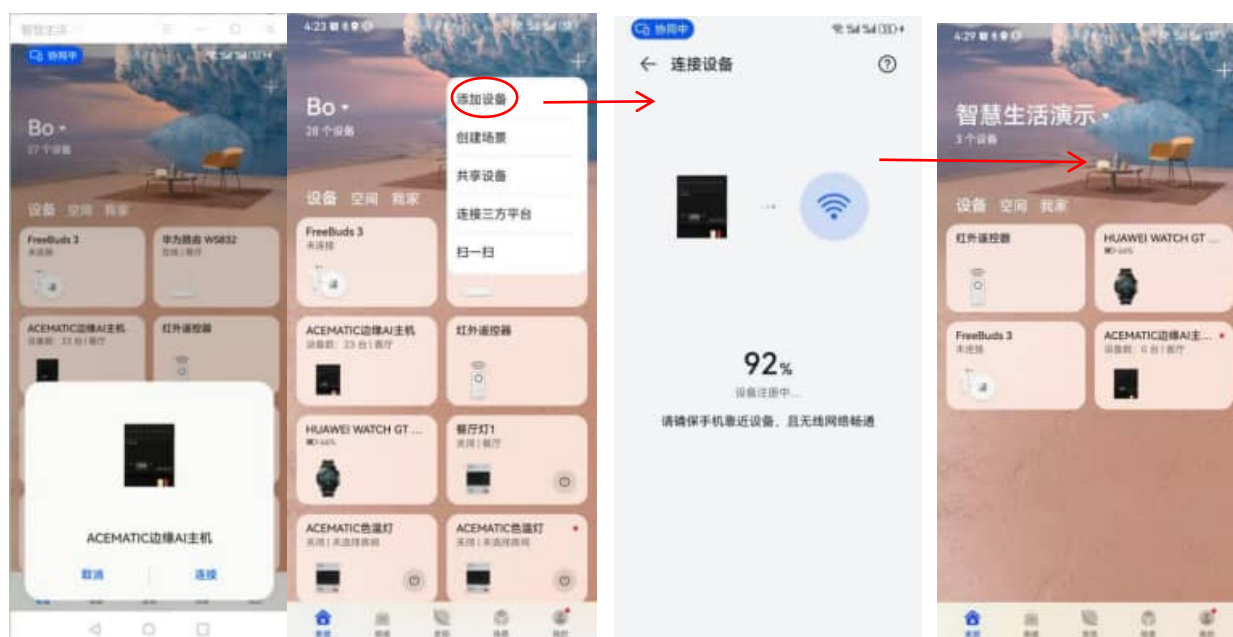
智慧生活

协同中

Bo
27 个设备

设备 空间 我家

FreeBuds 3
未连接

华为路由 WS832
在线 | 客厅

ACEMATIC边缘AI主机
设备数：23 台 | 客厅

红外遥控器

ACEMATIC边缘AI主机

取消 连接

4:23

Bo
28 个设备

添加设备
创建场景
共享设备
连接三方平台
扫一扫

设备 空间 我家

FreeBuds 3
未连接

ACEMATIC边缘AI主机
设备数：23 台 | 客厅

红外遥控器

HUAWEI WATCH GT ...

餐厅灯1
关闭 | 客厅

ACEMATIC色温灯
关闭 | 未选择房间

ACEMATIC色温灯
关闭 | 未选择房间

首页 我的

协同中

连接设备

92%
设备注册中...
请确保手机靠近设备，且无线网络畅通

4:29

智慧生活演示
3 个设备

设备 空间 我家

红外遥控器

HUAWEI WATCH GT ...

FreeBuds 3
未连接

ACEMATIC边缘AI主...
设备数：0 台 | 客厅

首页 我的